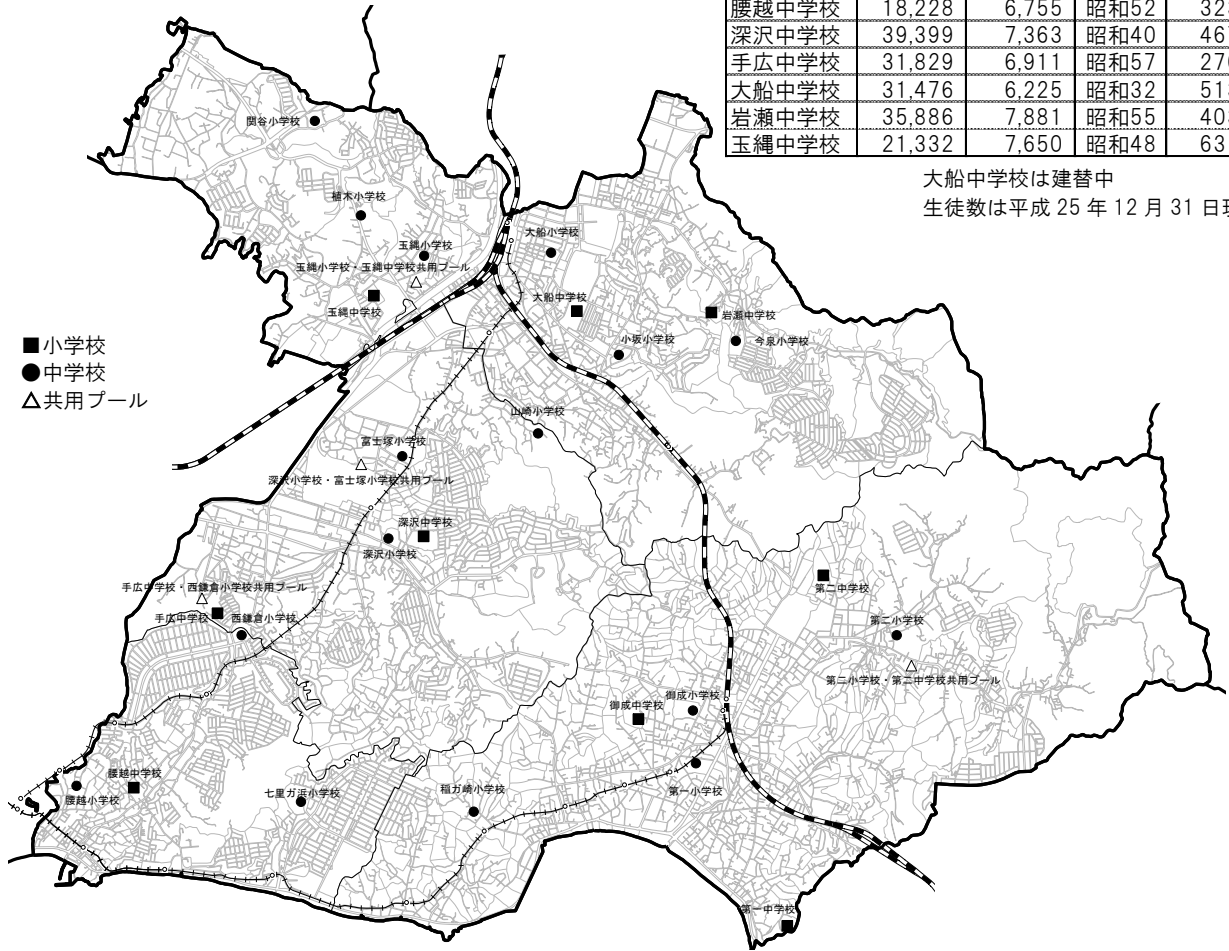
| 腰越中学校 | 18,228 | 6,755 | 昭和52 | 32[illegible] |
|---|---|---|---|---|
| 深沢中学校 | 39,399 | 7,363 | 昭和40 | 46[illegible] |
| 手広中学校 | 31,829 | 6,911 | 昭和57 | 27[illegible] |
| 大船中学校 | 31,476 | 6,225 | 昭和32 | 51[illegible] |
| 岩瀬中学校 | 35,886 | 7,881 | 昭和55 | 40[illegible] |
| 玉縄中学校 | 21,332 | 7,650 | 昭和48 | 63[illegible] |

大船中学校は建替中
生徒数は平成 25 年 12 月 31 日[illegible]

■小学校
●中学校
△共用プール

関谷小学校
植木小学校
玉縄小学校
玉縄小学校・玉縄中学校共用プール
玉縄中学校
大船小学校
大船中学校
岩瀬中学校
小坂小学校
今泉小学校
山崎小学校
富士塚小学校
深沢小学校・富士塚小学校共用プール
深沢中学校
深沢小学校
手広中学校・西鎌倉小学校共用プール
手広中学校
西鎌倉小学校
第二中学校
第二小学校
第二小学校・第二中学校共用プール
御成小学校
御成中学校
腰越中学校
腰越小学校
七里ガ浜小学校
稲ガ崎小学校
第一小学校
第一中学校